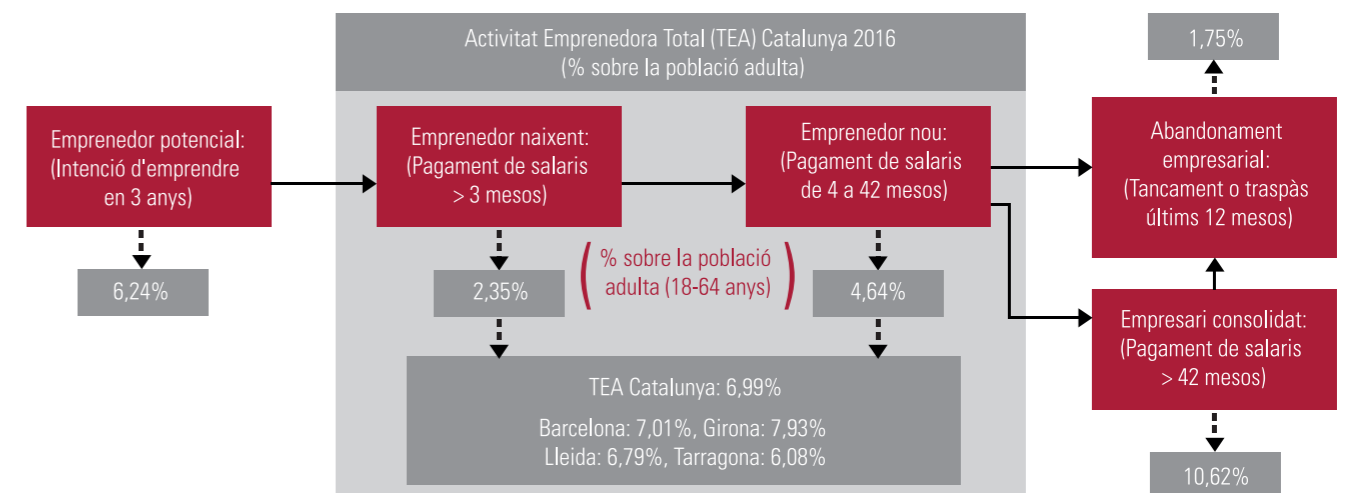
Activitat Emprenedora Total (TEA) Catalunya 2016
(% sobre la població adulta)

Emprenedor potencial:
(Intenció d'emprendre en 3 anys)

6,24%

Emprenedor naixent:
(Pagament de salaris > 3 mesos)

2,35%

% sobre la població adulta (18-64 anys)

Emprenedor nou:
(Pagament de salaris de 4 a 42 mesos)

4,64%

TEA Catalunya: 6,99%

Barcelona: 7,01%, Girona: 7,93%
Lleida: 6,79%, Tarragona: 6,08%

1,75%

Abandonament empresarial:
(Tancament o traspàs últims 12 mesos)

Empresari consolidat:
(Pagament de salaris > 42 mesos)

10,62%